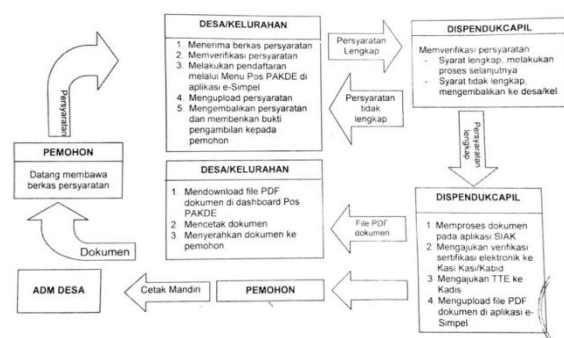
DESA/KELURAHAN

1. Menerima berkas persyaratan
2. Memverifikasi persyaratan
3. Melakukan pendaftaran melalui Menu Pos PAKDE di aplikasi e-Simpel
4. Mengupload persyaratan
5. Mengembalikan persyaratan dan memberikan bukti pengambilan kepada pemohon

Persyaratan Lengkap

Persyaratan tidak lengkap

DISPENDUKCAPIL

Memverifikasi persyaratan
- Syarat lengkap, melakukan proses selanjutnya
- Syarat tidak lengkap, mengembalikan ke desa/kel

Persyaratan

PEMOHON

Datang membawa berkas persyaratan

Persyaratan lengkap

DESA/KELURAHAN

1. Mendownload file PDF dokumen di dashboard Pos PAKDE
2. Mencetak dokumen
3. Menyerahkan dokumen ke pemohon

File PDF dokumen

DISPENDUKCAPIL

1. Memproses dokumen pada aplikasi SIAK
2. Mengajukan verifikasi sertifikasi elektronik ke Kasi Kasi/Kabid
3. Mengajukan TTE ke Kadis.
4. Mengupload file PDF dokumen di aplikasi e-Simpel

Dokumen

ADM DESA

Cetak Mandiri

PEMOHON